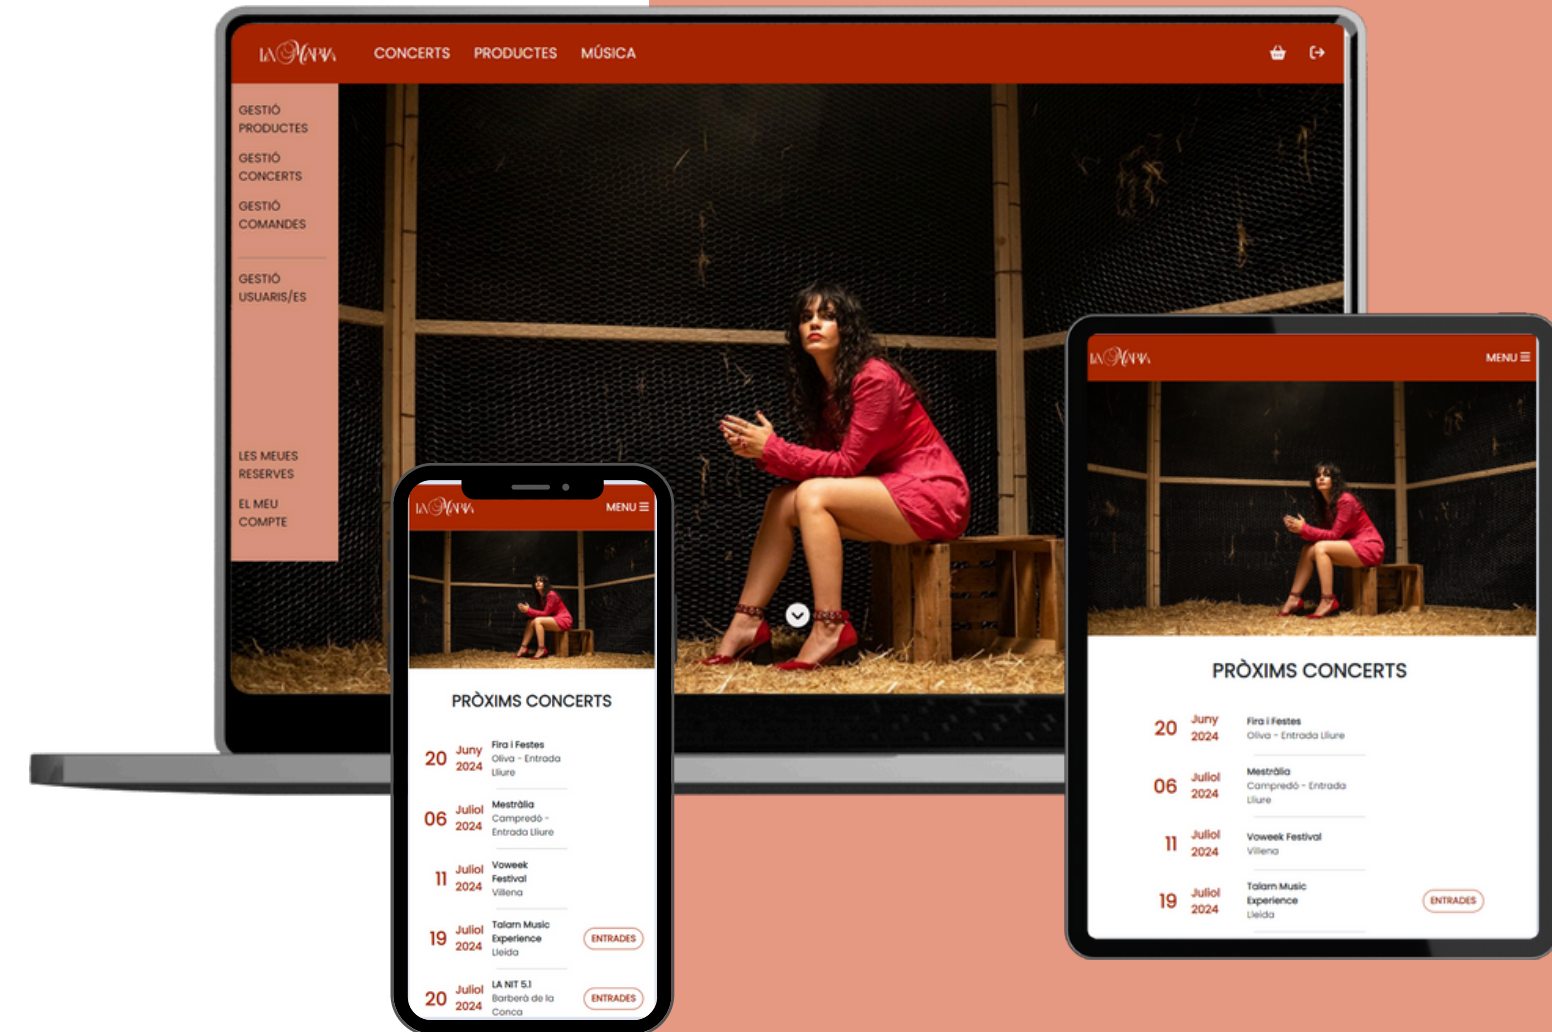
LA MARIA CONCERTS PRODUCTES MÚSICA

GESTIÓ PRODUCTES

GESTIÓ CONCERTS

GESTIÓ COMANDES

GESTIÓ USUARIS/ES

LES MEUES RESERVES

EL MEU COMPTE

LA MARIA MENU

PRÒXIMS CONCERTS

20 Juny 2024 Fira i Festes Oliva - Entrada Lliure

06 Juliol 2024 Mestràlia Campredó - Entrada Lliure

11 Juliol 2024 Voweek Festival Villena

19 Juliol 2024 Talarn Music Experience Lleida ENTRADES

20 Juliol 2024 LA NIT 5.1 Barberà de la Conca ENTRADES

LA MARIA MENU

PRÒXIMS CONCERTS

20 Juny 2024 Fira i Festes Oliva - Entrada Lliure

06 Juliol 2024 Mestràlia Campredó - Entrada Lliure

11 Juliol 2024 Voweek Festival Villena

19 Juliol 2024 Talarn Music Experience Lleida ENTRADES